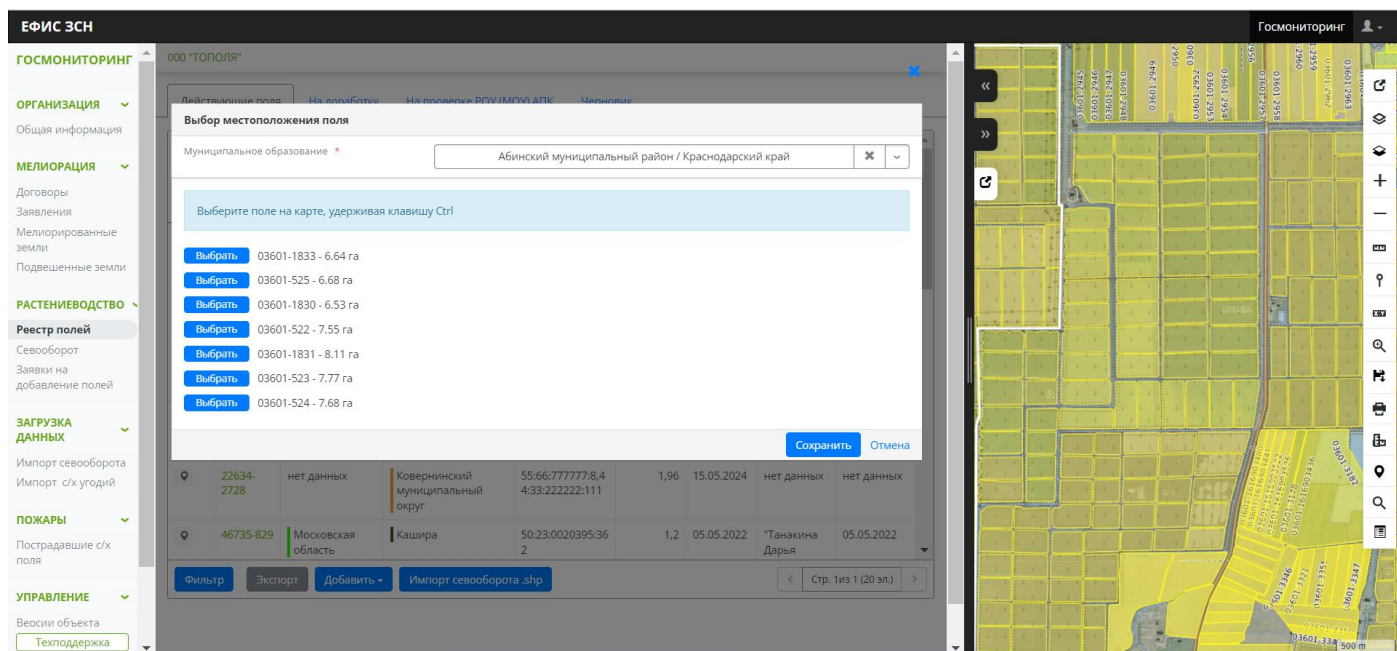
ЕФИС ЗСН

Госмониторинг

ГОСМОНИТОРИНГ

ОРГАНИЗАЦИЯ
Общая информация

МЕЛИОРАЦИЯ
Договоры
Заявления
Мелиорированные земли
Подвешенные земли

РАСТЕНИЕВОДСТВО
Реестр полей
Севооборот
Заявки на добавление полей

ЗАГРУЗКА ДАННЫХ
Импорт севооборота
Импорт с/х угодий

ПОЖАРЫ
Пострадавшие с/х поля

УПРАВЛЕНИЕ
Версии объекта
Техподдержка

000 "ТОПОЛЯ"

Действующие поля | На доработку | На проверке РОУ (МОУ) АПК | Черновик

Выбор местоположения поля

Муниципальное образование *
Абинский муниципальный район / Краснодарский край

Выберите поле на карте, удерживая клавишу Ctrl

Выбрать 03601-1833 - 6.64 га
Выбрать 03601-525 - 6.68 га
Выбрать 03601-1830 - 6.53 га
Выбрать 03601-522 - 7.55 га
Выбрать 03601-1831 - 8.11 га
Выбрать 03601-523 - 7.77 га
Выбрать 03601-524 - 7.68 га

Сохранить Отмена

| | 22634-2728 | нет данных | Ковернинский муниципальный округ | 55:66:777777:8,44:33:222222:111 | 1,96 | 15.05.2024 | нет данных | нет данных |
|---|---|---|---|---|---|---|---|---|
| | 46735-829 | Московская область | Кашира | 50:23:0020395:362 | 1,2 | 05.05.2022 | "Танакина Дарья | 05.05.2022 |

Фильтр Экспорт Добавить Импорт севооборота .shp
Стр. 1из 1 (20 эл.)

03601-2945 03601-2946 03601-2947 03601-2948 03601-2949 03601-2950 03601-2952 03601-2953 03601-2954 03601-2956 03601-2958 03601-2959 03601-2960 03601-2962 03601-2963 03601-2964 03601-1093 03601-3346 03601-3347 03601-3348
500 m